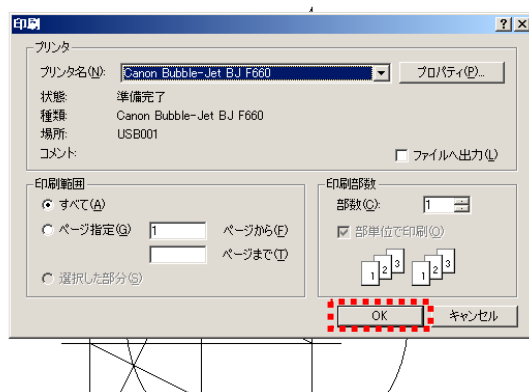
印刷

?

プリンタ

プリンタ名(N): Canon Bubble-Jet BJ F660

プロパティ(P)...

状態: 準備完了

種類: Canon Bubble-Jet BJ F660

場所: USB001

コメント:

ファイルへ出力(L)

印刷範囲

すべて(A)

ページ指定(G) 1 ページから(F)

ページまで(T)

選択した部分(S)

印刷部数

部数(C): 1

部単位で印刷(O)

1 2 3 1 2 3

OK

キャンセル